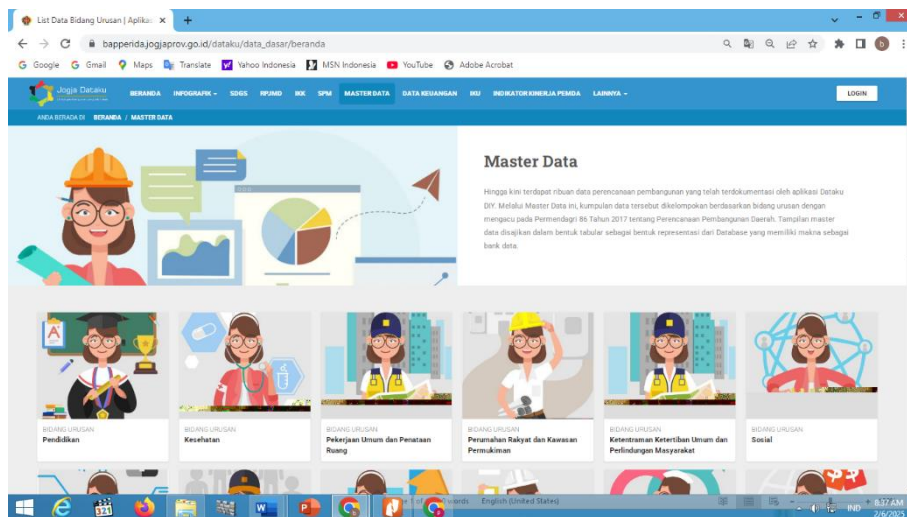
List Data Bidang Urusan | Aplikas ×

bapperida.jogjaprov.go.id/dataku/data_dasar/beranda

Google Gmail Maps Translate Yahoo Indonesia MSN Indonesia YouTube Adobe Acrobat

Jogja Dataku

BERANDA INFOGRAFIK SDGS RPJMD IKK SPM MASTER DATA DATA KEUANGAN MU INDIKATOR KINERJA PEMDA LAINNYA

LOGIN

ANDA BERADA DI BERANDA / MASTER DATA

Master Data

Hingga kini terdapat ribuan data perencanaan pembangunan yang telah terdokumentasi oleh aplikasi Dataku DIY. Melalui Master Data ini, kumpulan data tersebut dikelompokan berdasarkan bidang urusan dengan mengacu pada Permendagri 86 Tahun 2017 tentang Perencanaan Pembangunan Daerah. Tampilan master data disajikan dalam bentuk tabular sebagai bentuk representasi dari Database yang memiliki makna sebagai bank data.

BIDANG URUSAN
Pendidikan

BIDANG URUSAN
Kesehatan

BIDANG URUSAN
Pekerjaan Umum dan Penataan Ruang

BIDANG URUSAN
Perumahan Rakyat dan Kawasan Permukiman

BIDANG URUSAN
Ketentraman Ketertiban Umum dan Perlindungan Masyarakat

BIDANG URUSAN
Sosial

words English (United States)

IND 8:37 AM 2/6/2025